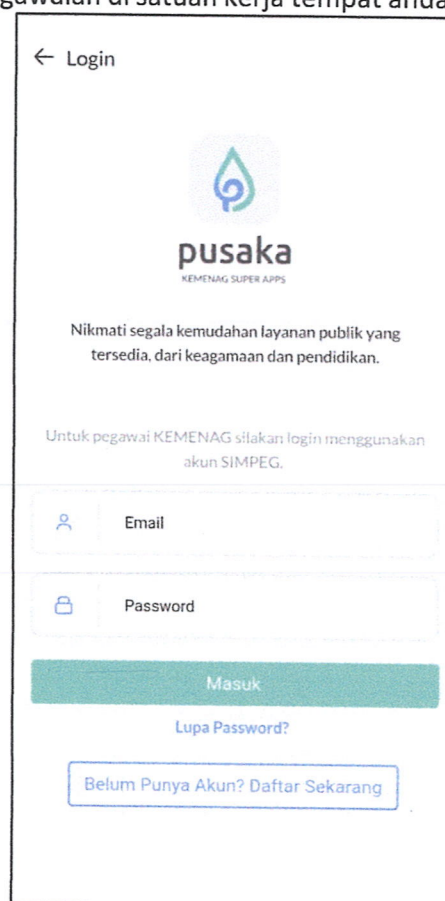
gawaian di satuan kerja tempat anda

← Login

pusaka
KEMENAG SUPER APPS

Nikmati segala kemudahan layanan publik yang tersedia, dari keagamaan dan pendidikan.

Untuk pegawai KEMENAG silakan login menggunakan akun SIMPEG.

Email

Password

Masuk

Lupa Password?

Belum Punya Akun? Daftar Sekarang